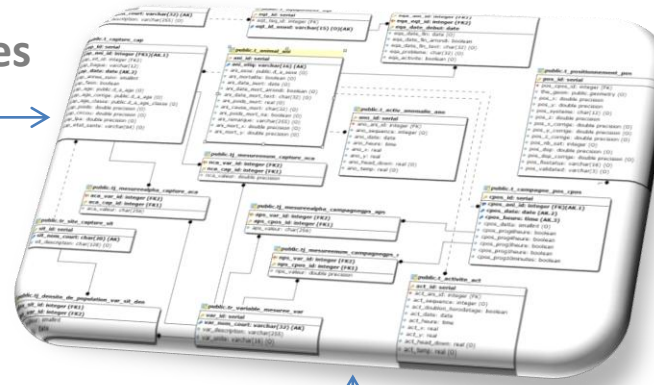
es

public.t_capture_cap

public.t_animal_ani

public.t_activ_anomalie_ano

public.t_positionnement_pos

public.tj_mesureenum_capture_ace

public.t_campagne_gps_cgps

public.tj_mesureenalpha_capture_ace

public.tj_mesureenalpha_campagnegps_cgps

public.tj_mesureenum_campagnegps

public.tr_site_capture_sit

public.tr_variable_mesuree_var

public.t_activite_act

public.tj_densite_de_population_var_sit_den